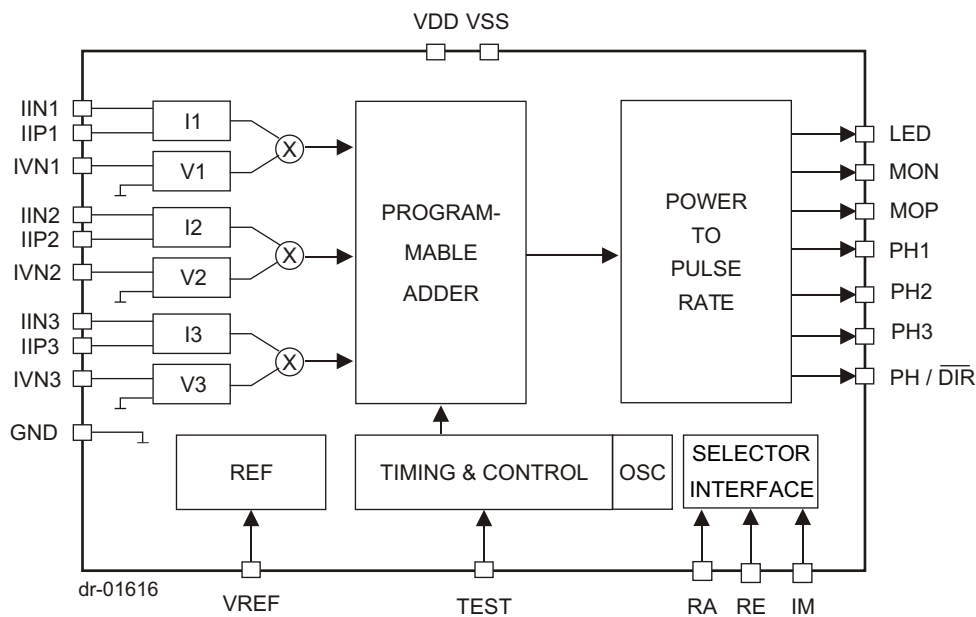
VDD VSS

IIN1
IIP1
IVN1
IIN2
IIP2
IVN2
IIN3
IIP3
IVN3
GND

I1
V1
X
I2
V2
X
I3
V3
X

PROGRAM-
MABLE
ADDER

POWER
TO
PULSE
RATE

LED
MON
MOP
PH1
PH2
PH3
PH / $\overline{DIR}$

REF

TIMING & CONTROL

OSC

SELECTOR
INTERFACE

dr-01616

VREF

TEST

RA RE IM